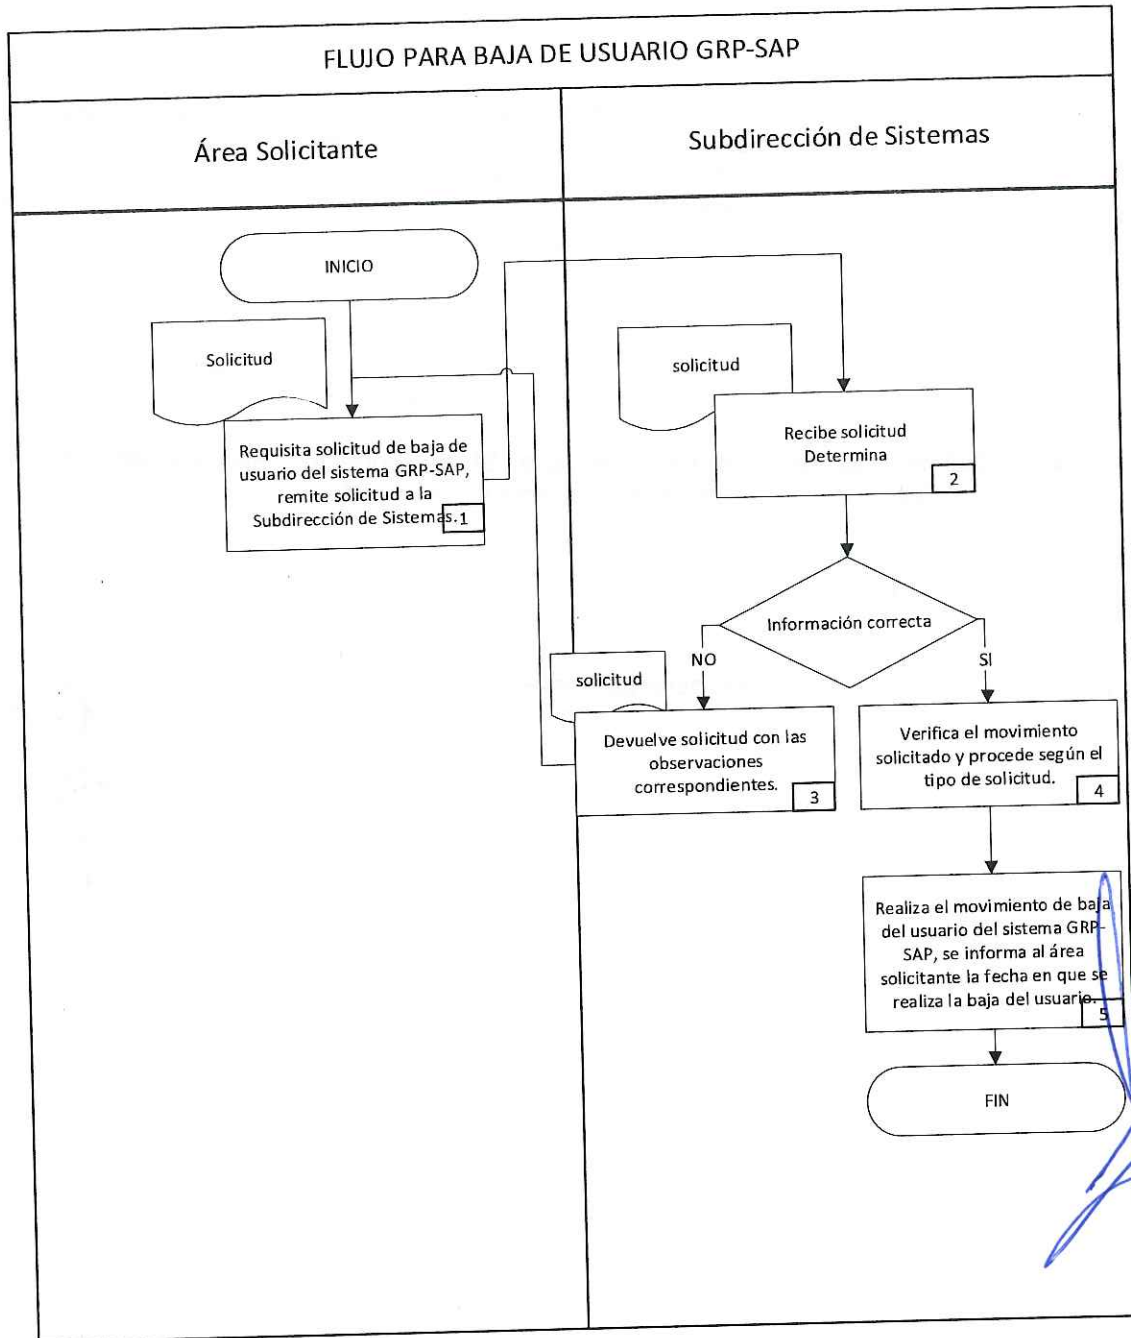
FLUJO PARA BAJA DE USUARIO GRP-SAP

Área Solicitante

Subdirección de Sistemas

INICIO

Solicitud

Requisita solicitud de baja de usuario del sistema GRP-SAP, remite solicitud a la Subdirección de Sistemas. 1

solicitud

Recibe solicitud Determina 2

Información correcta

NO

SI

solicitud

Devuelve solicitud con las observaciones correspondientes. 3

Verifica el movimiento solicitado y procede según el tipo de solicitud. 4

Realiza el movimiento de baja del usuario del sistema GRP-SAP, se informa al área solicitante la fecha en que se realiza la baja del usuario. 5

FIN